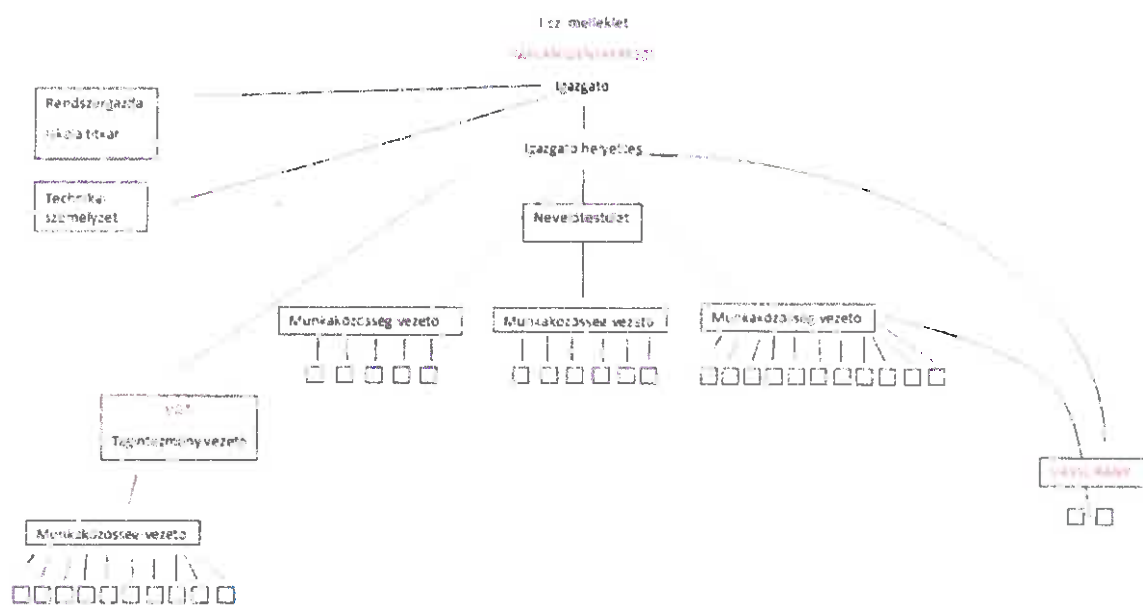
1 sz. melléklet

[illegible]

Igazgató

Rendszergazda

Iskola titkár

Technikai személyzet

Igazgató helyettes

Nevelőtestület

Munkaközösség vezető

Munkaközösség vezető

Munkaközösség vezető

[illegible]

Tagintézmény vezető

Munkaközösség vezető

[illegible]